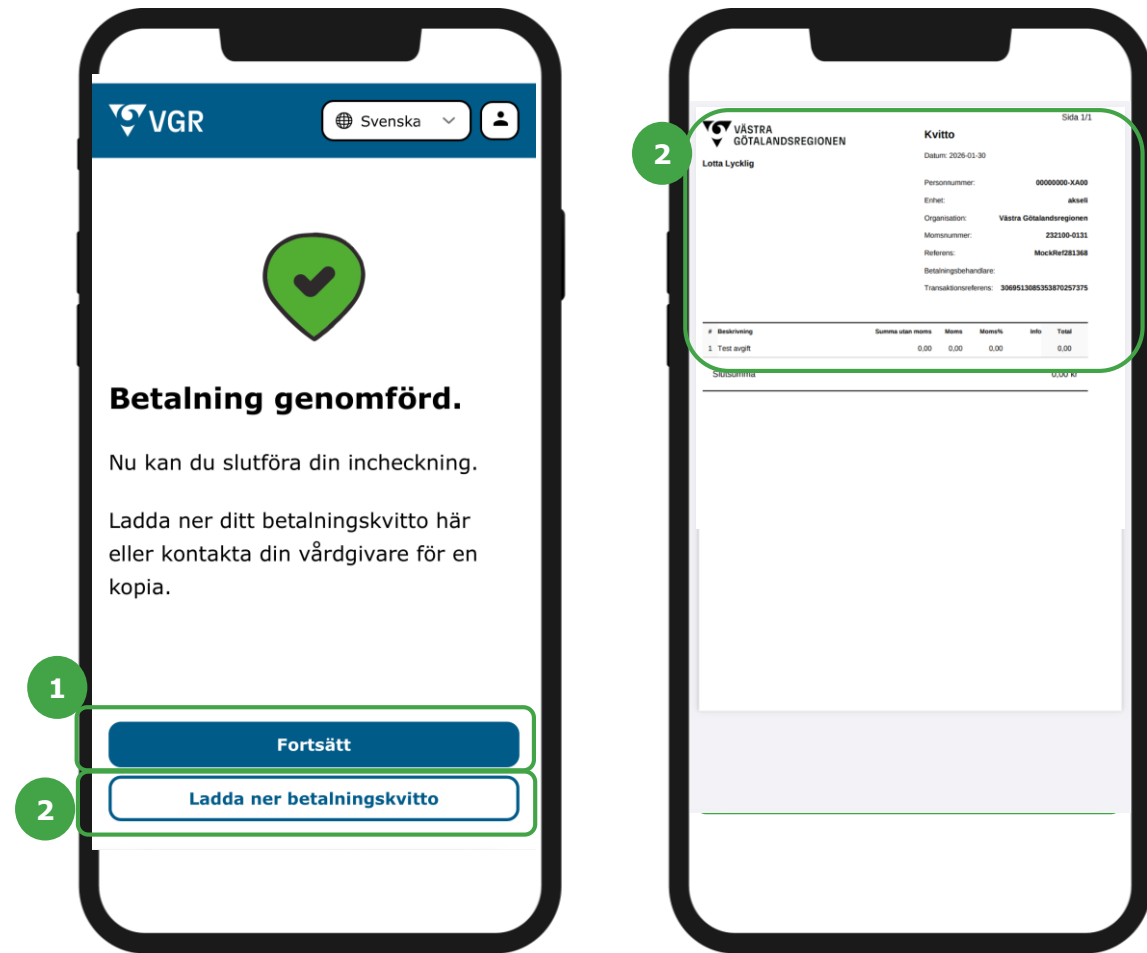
VGR

Svenska

Betalning genomförd.

Nu kan du slutföra din incheckning.

Ladda ner ditt betalningskvitto här eller kontakta din vårdgivare för en kopia.

1

Fortsätt

2

Ladda ner betalningskvitto

2

Sida 1/1

VÄSTRA GÖTALANDSREGIONEN

Kvitto

Datum: 2026-01-30

Lotta Lycklig

Personnummer: 00000000-XA00

Enhet: akseli

Organisation: Västra Götalandsregionen

Momsnummer: 232100-0131

Referens: MockRef281368

Betalningsbehandlare:

Transaktionsreferens: 306951308535387025737​5

| # | Beskrivning | Summa utan moms | Moms | Moms% | Info | Total |
|---|---|---|---|---|---|---|
| 1 | Test avgift | 0,00 | 0,00 | 0,00 | | 0,00 |

Slutsumma 0,00 kr